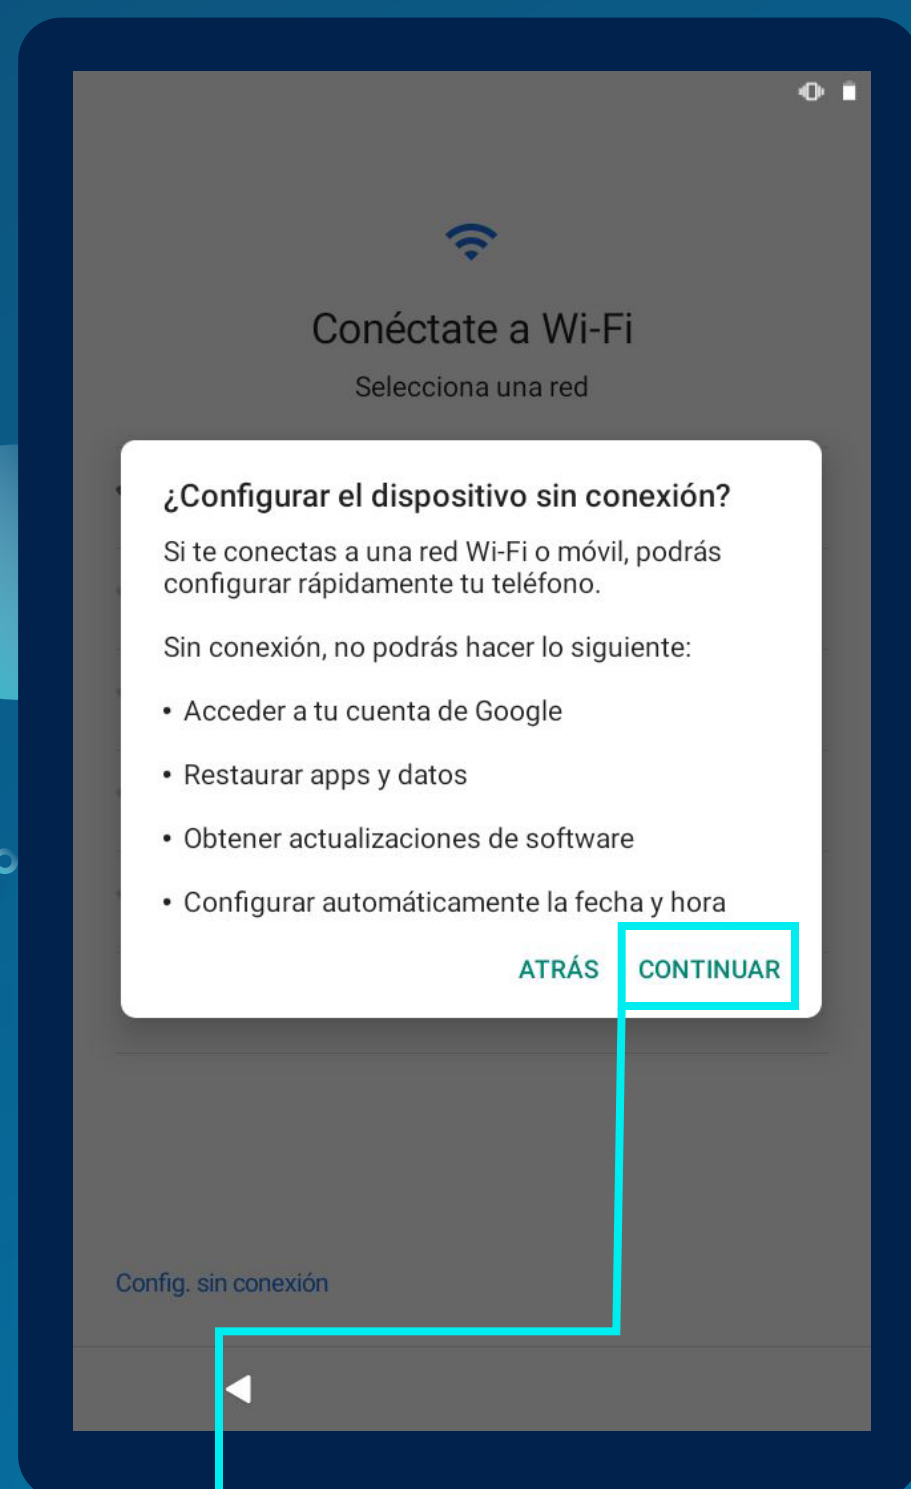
Conéctate a Wi-Fi

Selecciona una red

¿Configurar el dispositivo sin conexión?

Si te conectas a una red Wi-Fi o móvil, podrás configurar rápidamente tu teléfono.

Sin conexión, no podrás hacer lo siguiente:

• Acceder a tu cuenta de Google

• Restaurar apps y datos

• Obtener actualizaciones de software

• Configurar automáticamente la fecha y hora

ATRÁS CONTINUAR

Config. sin conexión